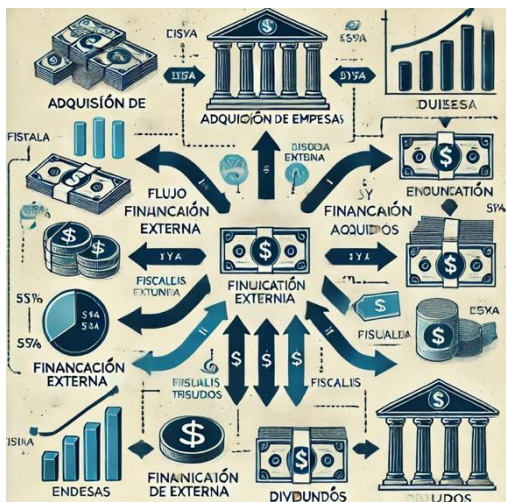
DISYA

ESYA

ADQUISIÓN DE

ADQUIOIÓN DE EMPESAS

DUIBESA

DISYA

DISYA

FISTALA

DISODA EXTERNA

FLUJO FINANCIAÓN EXTERNA

SY FINANCIAÓN AQUIDOS

ENOUNCATIÓN

SYA

FISCALIS EXTUNRA

SYA

FINUICATIÓN EXTERNIA

55%

SYA SSA

ESYA

5%

FISUALDA

FINANCACIÓN EXTERNA

FISLALIS TRISUDOS

FISCALIS

ISINA

ENDESAS

FINANICATIÓN DE EXTERNA

DIVDUNDOS

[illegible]UDOS